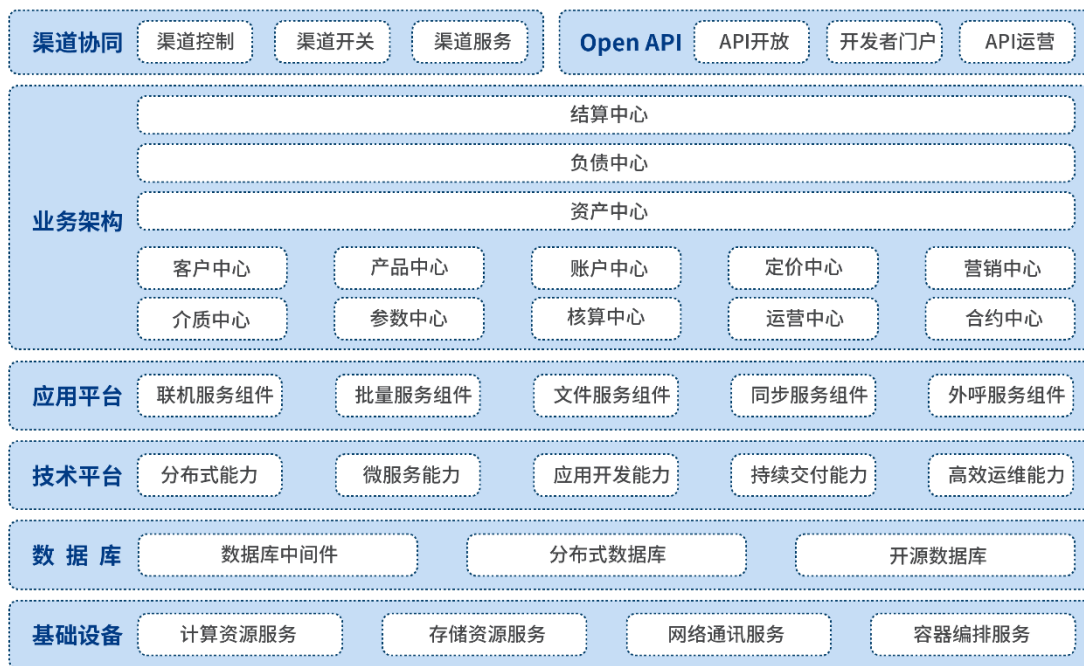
渠道协同
渠道控制
渠道开关
渠道服务

Open API
API开放
开发者门户
API运营

业务架构
结算中心
负债中心
资产中心
客户中心
产品中心
账户中心
定价中心
营销中心
介质中心
参数中心
核算中心
运营中心
合约中心

应用平台
联机服务组件
批量服务组件
文件服务组件
同步服务组件
外呼服务组件

技术平台
分布式能力
微服务能力
应用开发能力
持续交付能力
高效运维能力

数 据 库
数据库中间件
分布式数据库
开源数据库

基础设备
计算资源服务
存储资源服务
网络通讯服务
容器编排服务